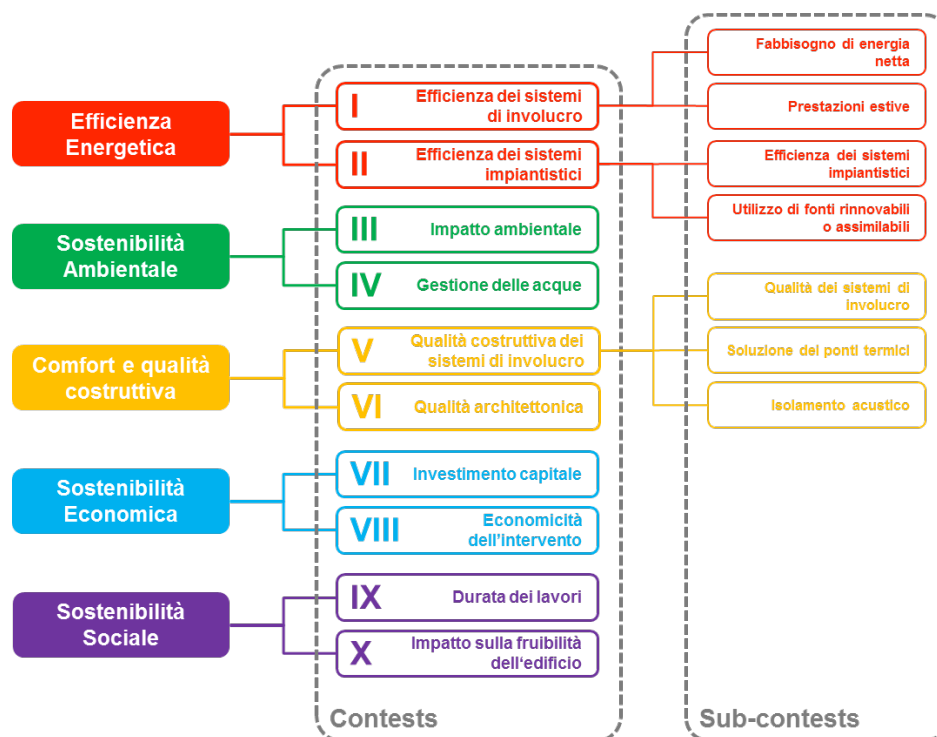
Efficienza Energetica

Sostenibilità Ambientale

Comfort e qualità costruttiva

Sostenibilità Economica

Sostenibilità Sociale

I Efficienza dei sistemi di involucro

II Efficienza dei sistemi impiantistici

III Impatto ambientale

IV Gestione delle acque

V Qualità costruttiva dei sistemi di involucro

VI Qualità architettonica

VII Investimento capitale

VIII Economicità dell'intervento

IX Durata dei lavori

X Impatto sulla fruibilità dell'edificio

Contests

Fabbisogno di energia netta

Prestazioni estive

Efficienza dei sistemi impiantistici

Utilizzo di fonti rinnovabili o assimilabili

Qualità dei sistemi di involucro

Soluzione dei ponti termici

Isolamento acustico

Sub-contests